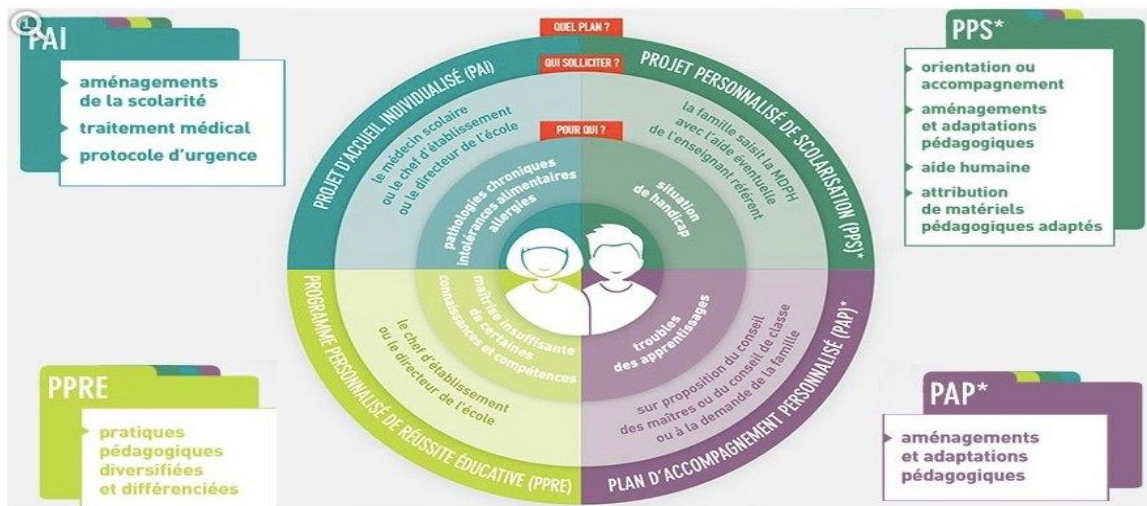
PAI

aménagements de la scolarité

traitement médical

protocole d'urgence

PPS*

orientation ou accompagnement

aménagements et adaptations pédagogiques

aide humaine

attribution de matériels pédagogiques adaptés

QUEL PLAN ?

QUI SOLLICITER ?

POUR QUI ?

PROJET D'ACCUEIL INDIVIDUALISÉ (PAI)

le médecin scolaire ou le chef d'établissement ou le directeur de l'école

pathologies chroniques intolérances alimentaires allergies

PROJET PERSONNALISÉ DE SCOLARISATION (PPS)*

la famille saisit la MDPH avec l'aide éventuelle de l'enseignant référent

situation de handicap

PROGRAMME PERSONNALISÉ DE RÉUSSITE ÉDUCATIVE (PPRE)

le chef d'établissement ou le directeur de l'école

maîtrise insuffisante de certaines connaissances et compétences

PLAN D'ACCOMPAGNEMENT PERSONNALISÉ (PAP)*

troubles des apprentissages

sur proposition du conseil des maîtres ou du conseil de classe ou à la demande de la famille

PPRE

pratiques pédagogiques diversifiées et différenciées

PAP*

aménagements et adaptations pédagogiques